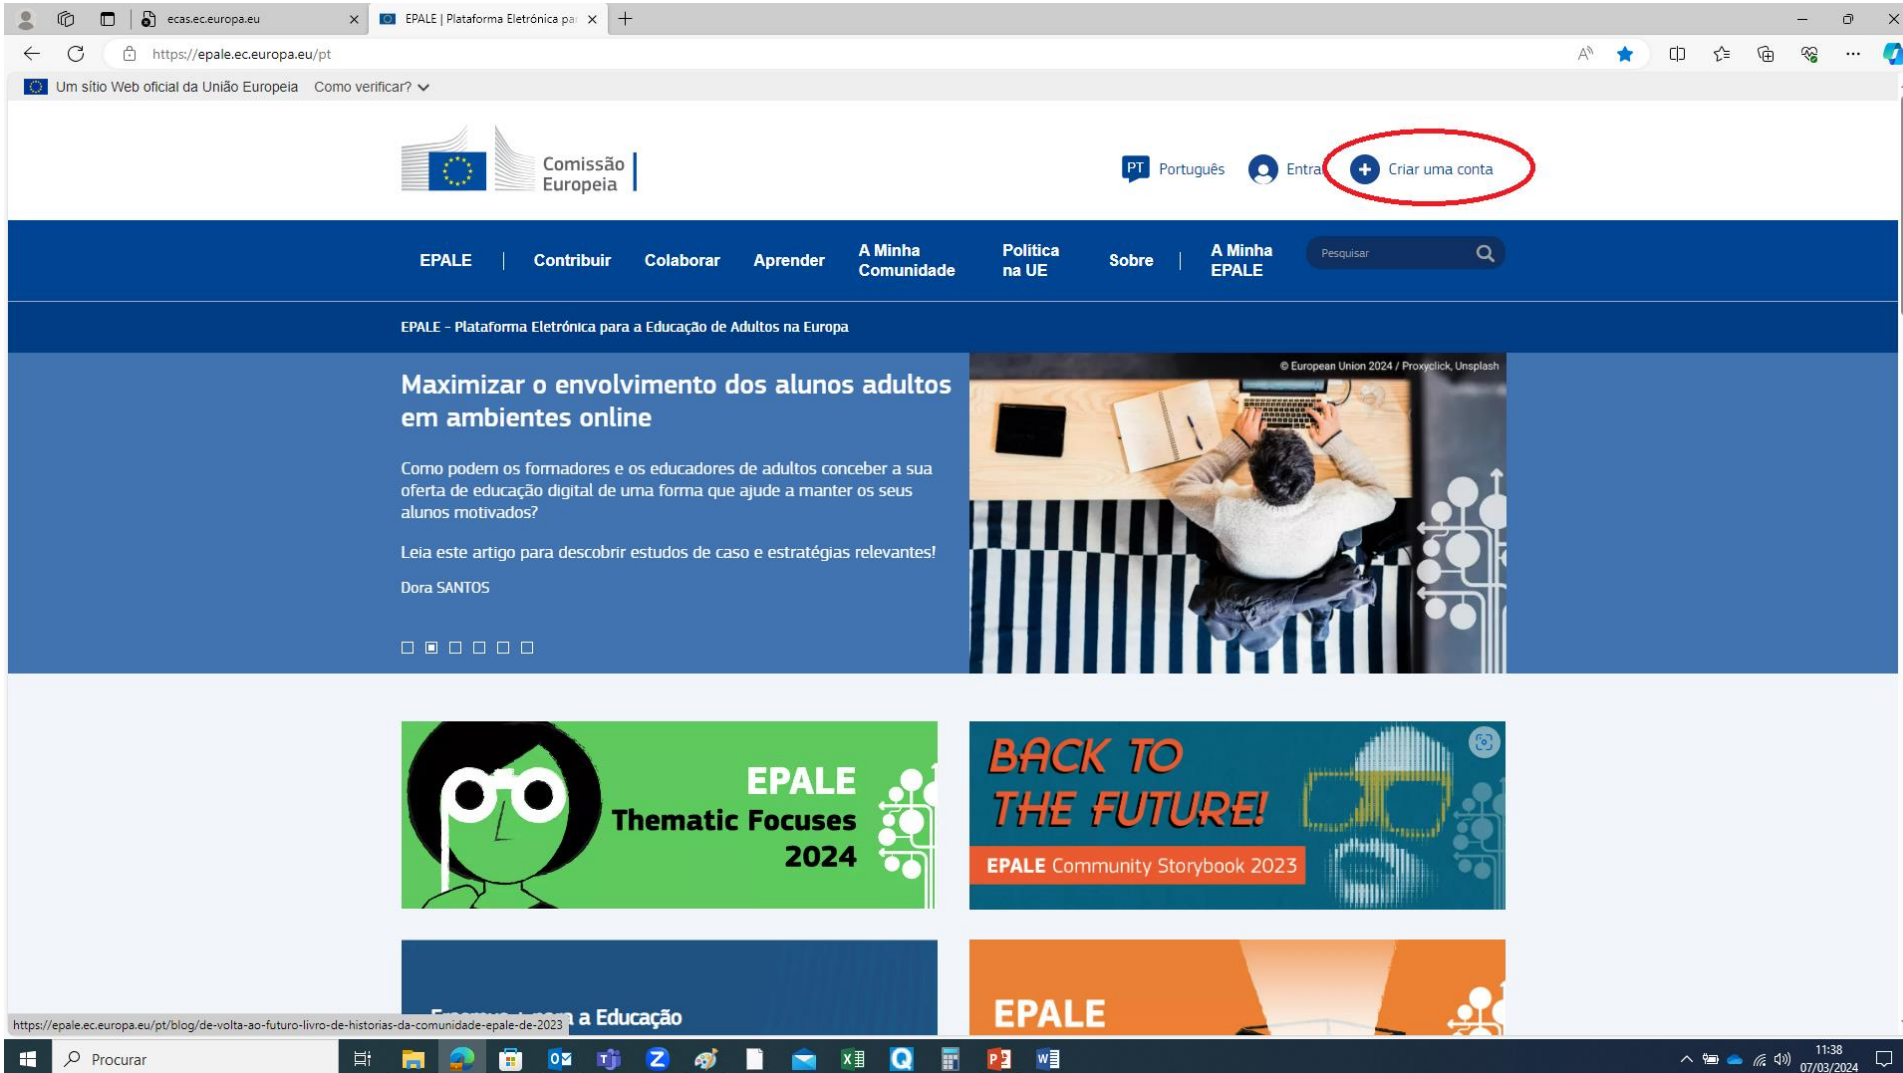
ecas.ec.europa.eu
EPALE | Plataforma Eletrónica pa

https://epale.ec.europa.eu/pt

Um sítio Web oficial da União Europeia Como verificar?

Comissão Europeia

PT Português Entrar Criar uma conta

EPALE | Contribuir Colaborar Aprender A Minha Comunidade Política na UE Sobre | A Minha EPALE

Pesquisar

EPALE - Plataforma Eletrónica para a Educação de Adultos na Europa

© European Union 2024 / Proxyclick, Unsplash

Maximizar o envolvimento dos alunos adultos em ambientes online

Como podem os formadores e os educadores de adultos conceber a sua oferta de educação digital de uma forma que ajude a manter os seus alunos motivados?

Leia este artigo para descobrir estudos de caso e estratégias relevantes!

Dora SANTOS

EPALE Thematic Focuses 2024

BACK TO THE FUTURE!

EPALE Community Storybook 2023

https://epale.ec.europa.eu/pt/blog/de-volta-ao-futuro-livro-de-historias-da-comunidade-epale-de-2023

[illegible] a Educação

EPALE

Procurar

11:38
07/03/2024